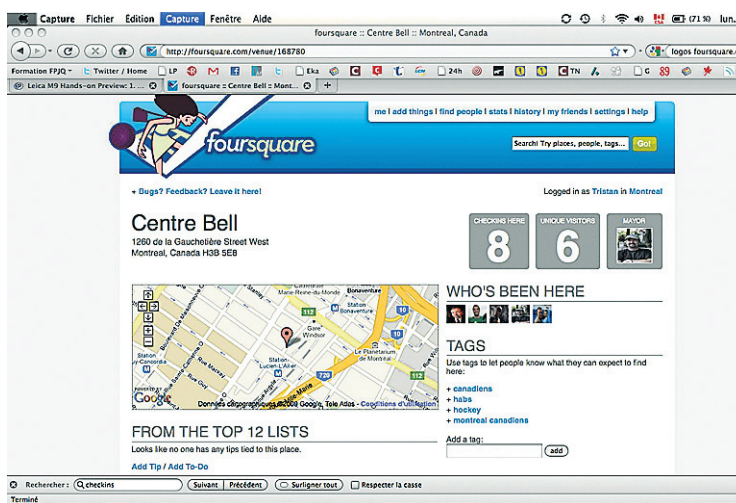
Capture Fichier Édition Capture Fenêtre Aide

(71 %) lun.

foursquare :: Centre Bell :: Montreal, Canada

http://foursquare.com/venue/168780

logos foursquare

Formation FPJQ Twitter / Home LP Eka 24h TN 89

Leica M9 Hands-on Preview: 1... foursquare :: Centre Bell :: Mont...

me | add things | find people | stats | history | my friends | settings | help

foursquare

Search! Try places, people, tags... Go!

+ Bugs? Feedback? Leave it here!

Logged in as Tristan in Montreal

Centre Bell

1260 de la Gauchetière Street West
Montreal, Canada H3B 5E8

CHECKINS HERE 8

UNIQUE VISITORS 6

MAYOR

Marie-Reine-du-Monde Bonaventure Station Bonaventure Gare Windsor Le Planetarium de Montréal Station Lucien-L'Allier Rue Notre-Dame Rue Saint-Jacques

Google Données cartographiques ©2009 Google, Tele Atlas - Conditions d'utilisation

WHO'S BEEN HERE

TAGS

Use tags to let people know what they can expect to find here:

+ canadiens
+ habs
+ hockey
+ montreal canadiens

Add a tag:

add

FROM THE TOP 12 LISTS

Looks like no one has any tips tied to this place.

Add Tip / Add To-Do

Rechercher : checkins Suivant Précédent Surligner tout Respecter la casse

Terminé